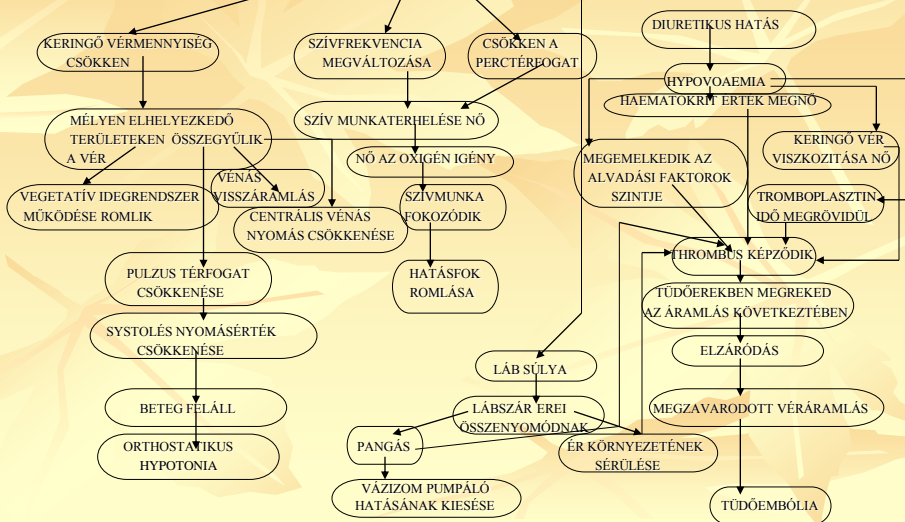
KERINGŐ VÉRMENNYISÉG CSÖKKEN

SZÍVFREKVENCIA MEGVÁLTOZÁSA

CSÖKKEN A PERCTÉRFOGAT

DIURETIKUS HATÁS

HYPOVOAEMIA

HAEMATOKRIT ÉRTEK MEGNŐ

MÉLYEN ELHELYEZKEDŐ TERÜLETEKEN ÖSSZEGYÜLIK A VÉR

SZÍV MUNKATERHELÉSE NŐ

NŐ AZ OXIGÉN IGÉNY

MEGEMELKEDIK AZ ALVADÁSI FAKTOROK SZINTJE

KERINGŐ VÉR VISZKOZITÁSA NŐ

VEGETATÍV IDEGRENDSZER MŰKÖDÉSE ROMLIK

VÉNÁS VISSZÁRAMLÁS

SZÍVMUNKA FOKOZÓDIK

TROMBOPLASZTIN IDŐ MEGRÖVIDÜL

CENTRÁLIS VÉNÁS NYOMÁS CSÖKKENÉSE

THROMBUS KÉPZŐDIK

PULZUS TÉRFOGAT CSÖKKENÉSE

HATÁSFOK ROMLÁSA

TÜDŐEREKBEN MEGREKED AZ ÁRAMLÁS KÖVETKEZTÉBEN

SYSTOLÉS NYOMÁSÉRTÉK CSÖKKENÉSE

ELZÁRÓDÁS

LÁB SÚLYA

BETEG FELÁLL

LÁBSZÁR EREI ÖSSZENYOMÓDNAK

MEGZAVARODOTT VÉRÁRAMLÁS

ORTHOSTATIKUS HYPOTONIA

PANGÁS

ÉR KÖRNYEZETÉNEK SÉRÜLÉSE

VÁZIZOM PUMPÁLÓ HATÁSÁNAK KIESÉSE

TÜDŐEMBÓLIA